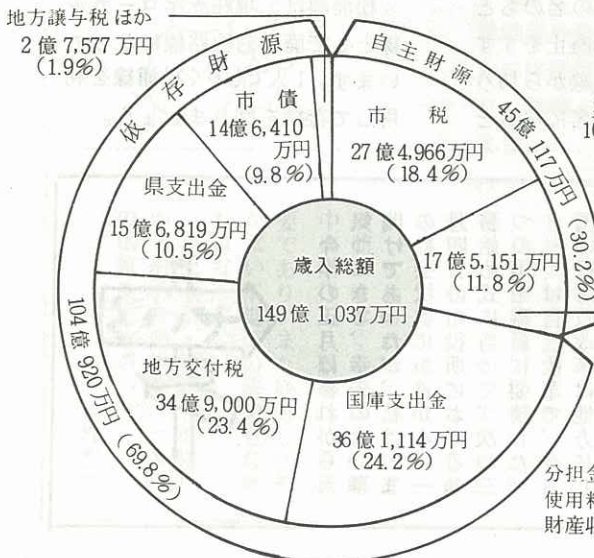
地方譲与税 ほか
2億 7,577万円
(1.9%)

依 存 財 源

自 主 財 源 45億 117万円 (30.2%)

市 債
14億 6,410 万円
(9.8%)

市 税
27億 4,966万円
(18.4%)

県支出金
15億 6,819万円
(10.5%)

歳入総額
149億 1,037万円

17億 5,151万円
(11.8%)

104億 920万円 (69.8%)

地方交付税
34億 9,000万円
(23.4%)

国庫支出金
36億 1,114万円
(24.2%)

分担金
使用料
財産収